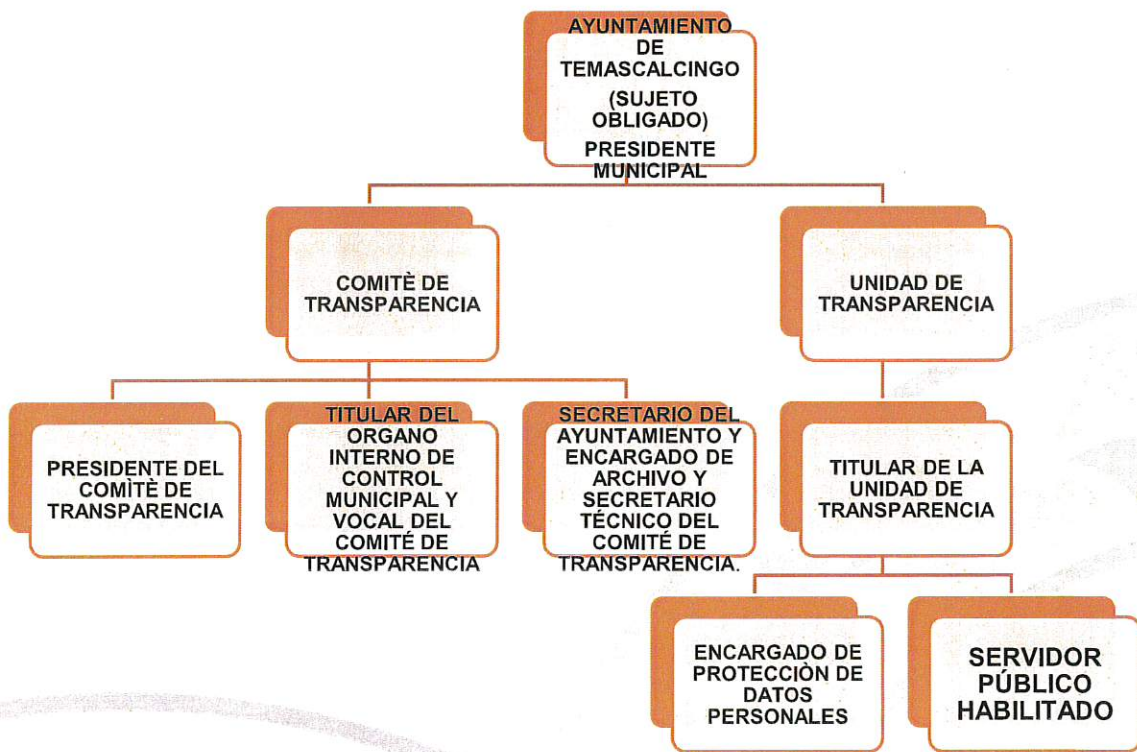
AYUNTAMIENTO DE TEMASCALCINGO
(SUJETO OBLIGADO)
PRESIDENTE MUNICIPAL

COMITÈ DE TRANSPARENCIA

UNIDAD DE TRANSPARENCIA

PRESIDENTE DEL COMÌTÈ DE TRANSPARENCIA

TITULAR DEL ORGANO INTERNO DE CONTROL MUNICIPAL Y VOCAL DEL COMITÉ DE TRANSPARENCIA

SECRETARIO DEL AYUNTAMIENTO Y ENCARGADO DE ARCHIVO Y SECRETARIO TÉCNICO DEL COMITÉ DE TRANSPARENCIA.

TITULAR DE LA UNIDAD DE TRANSPARENCIA

ENCARGADO DE PROTECCIÒN DE DATOS PERSONALES

SERVIDOR PÚBLICO HABILITADO